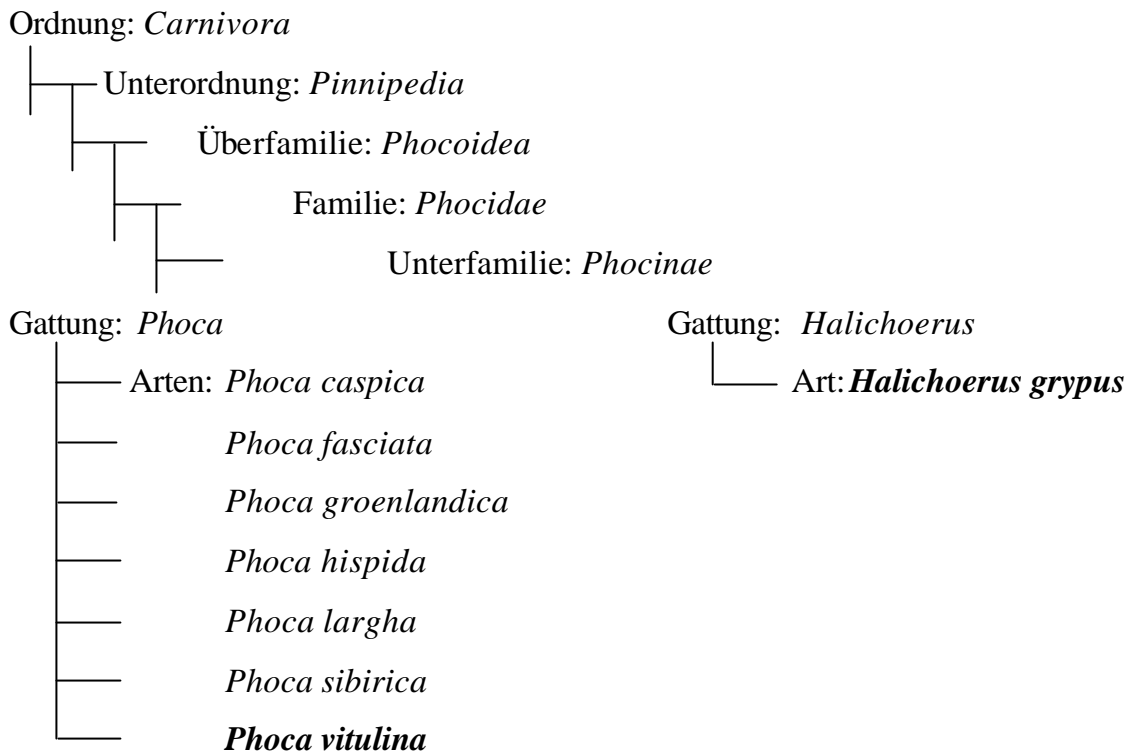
Ordnung: Carnivora

Unterordnung: Pinnipedia

Überfamilie: Phocoidea

Familie: Phocidae

Unterfamilie: Phocinae

Gattung: Phoca

Arten: Phoca caspica

Phoca fasciata

Phoca groenlandica

Phoca hispida

Phoca largha

Phoca sibirica

Phoca vitulina

Gattung: Halichoerus

Art: Halichoerus grypus